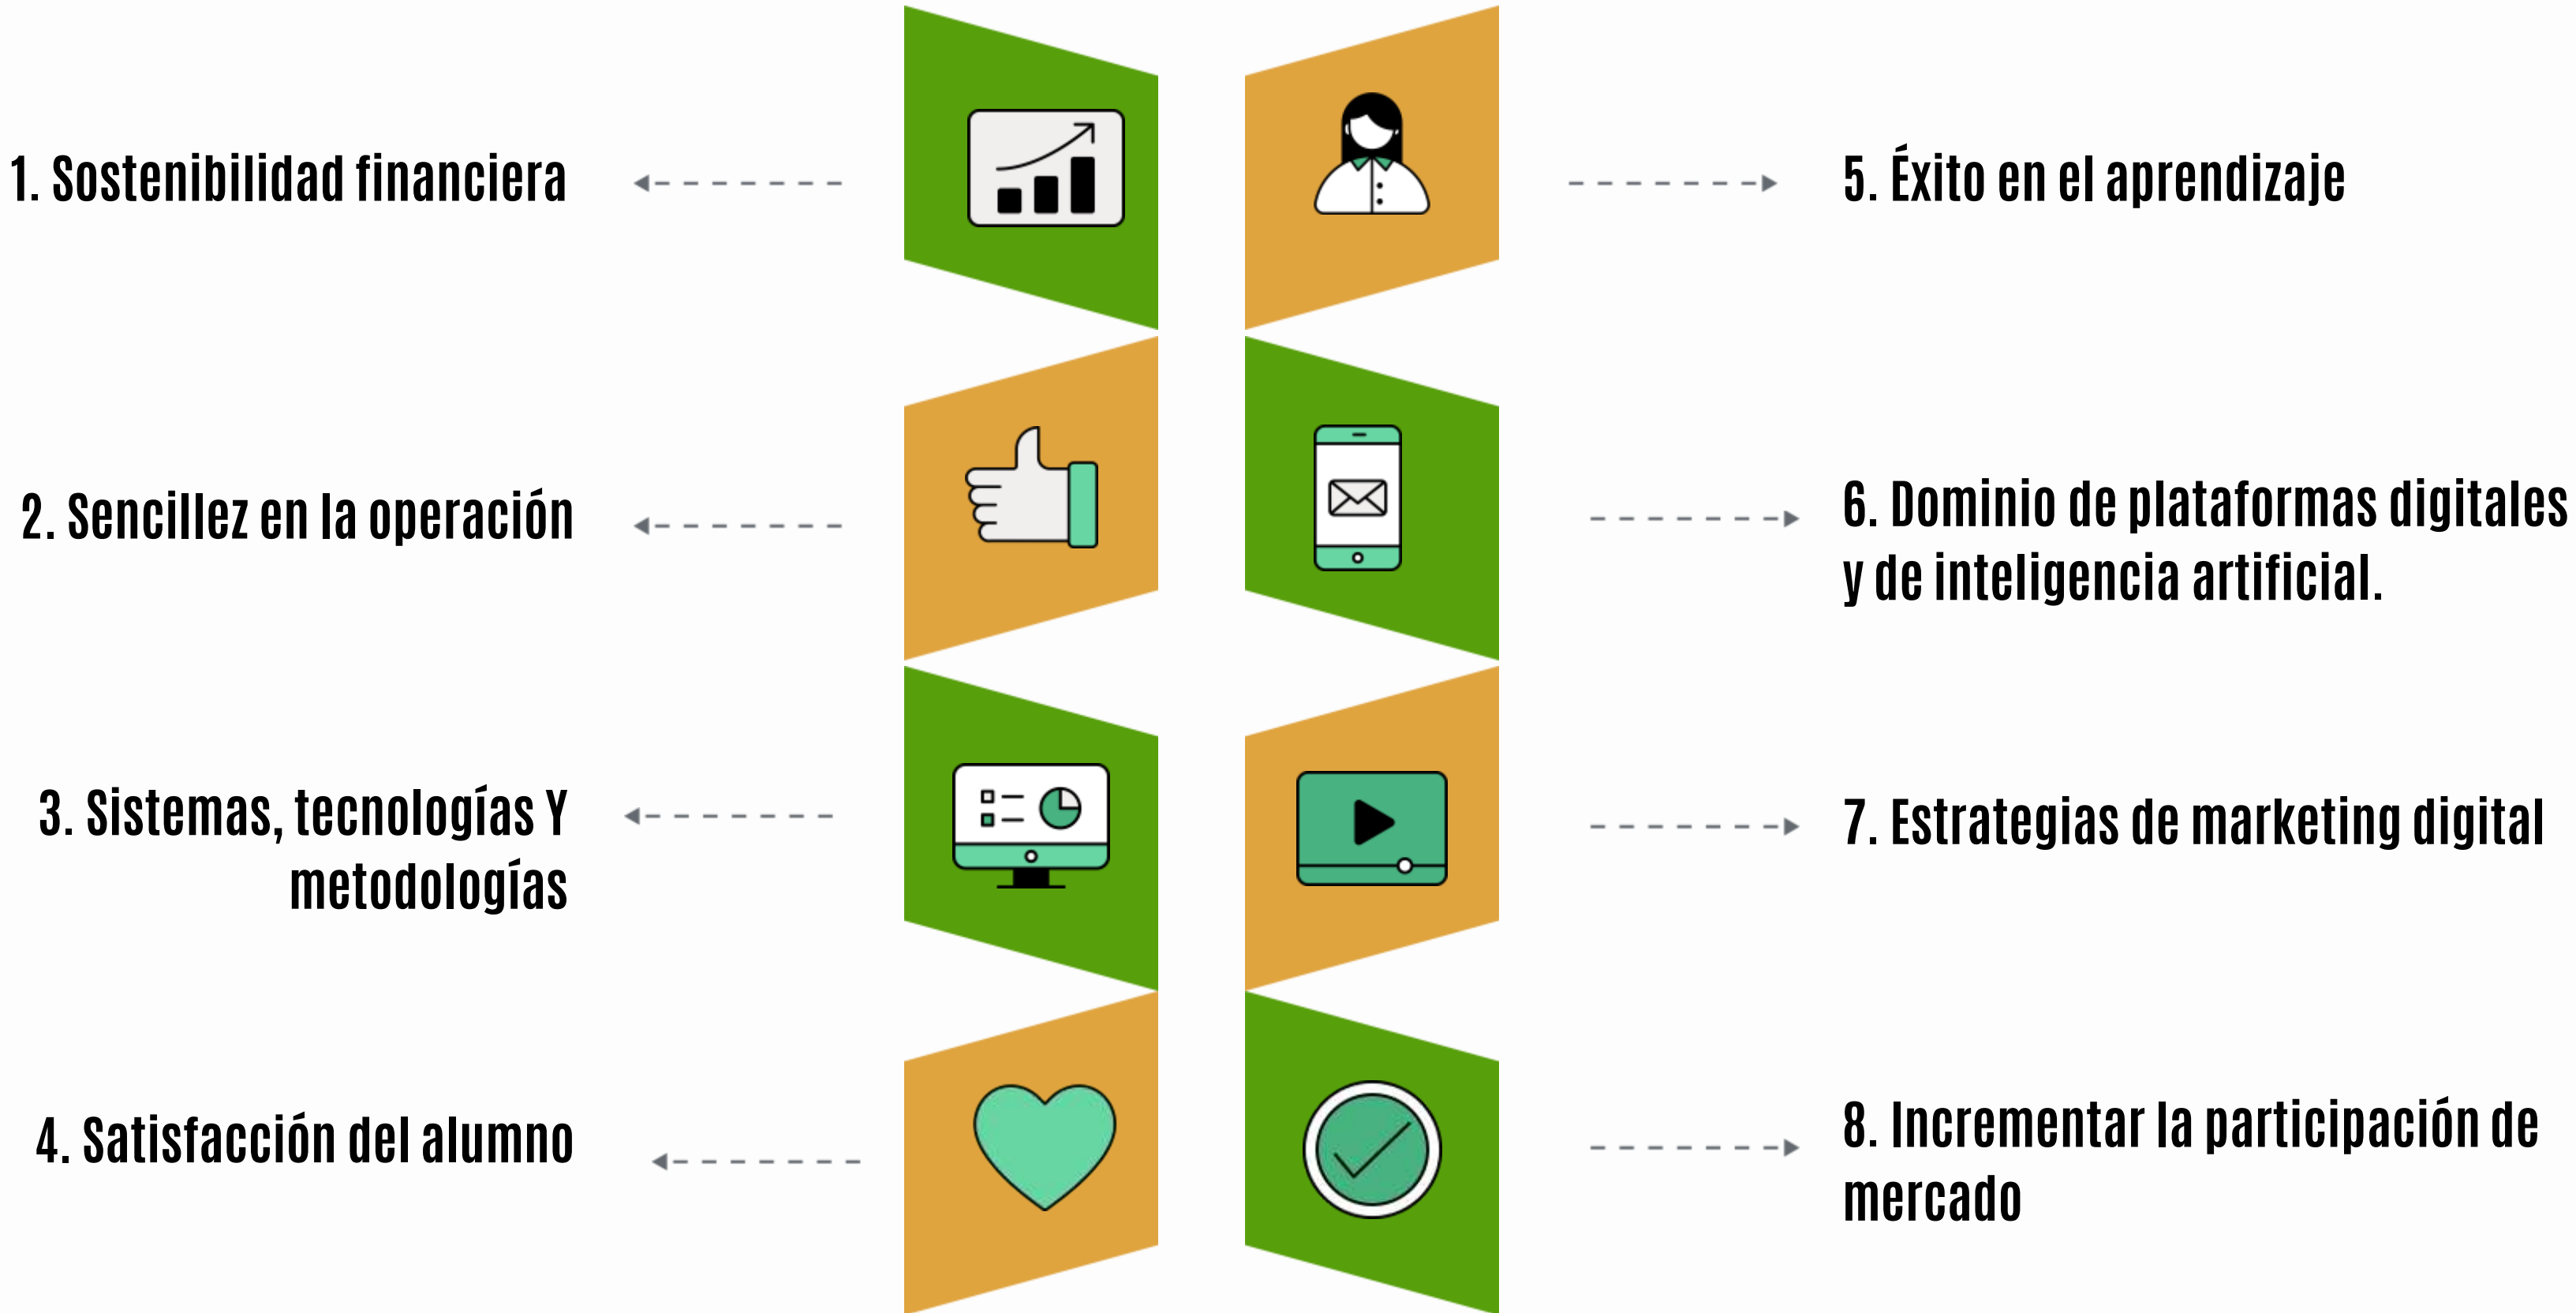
1. Sostenibilidad financiera

2. Sencillez en la operación

3. Sistemas, tecnologías Y metodologías

4. Satisfacción del alumno

5. Éxito en el aprendizaje

6. Dominio de plataformas digitales y de inteligencia artificial.

7. Estrategias de marketing digital

8. Incrementar la participación de mercado